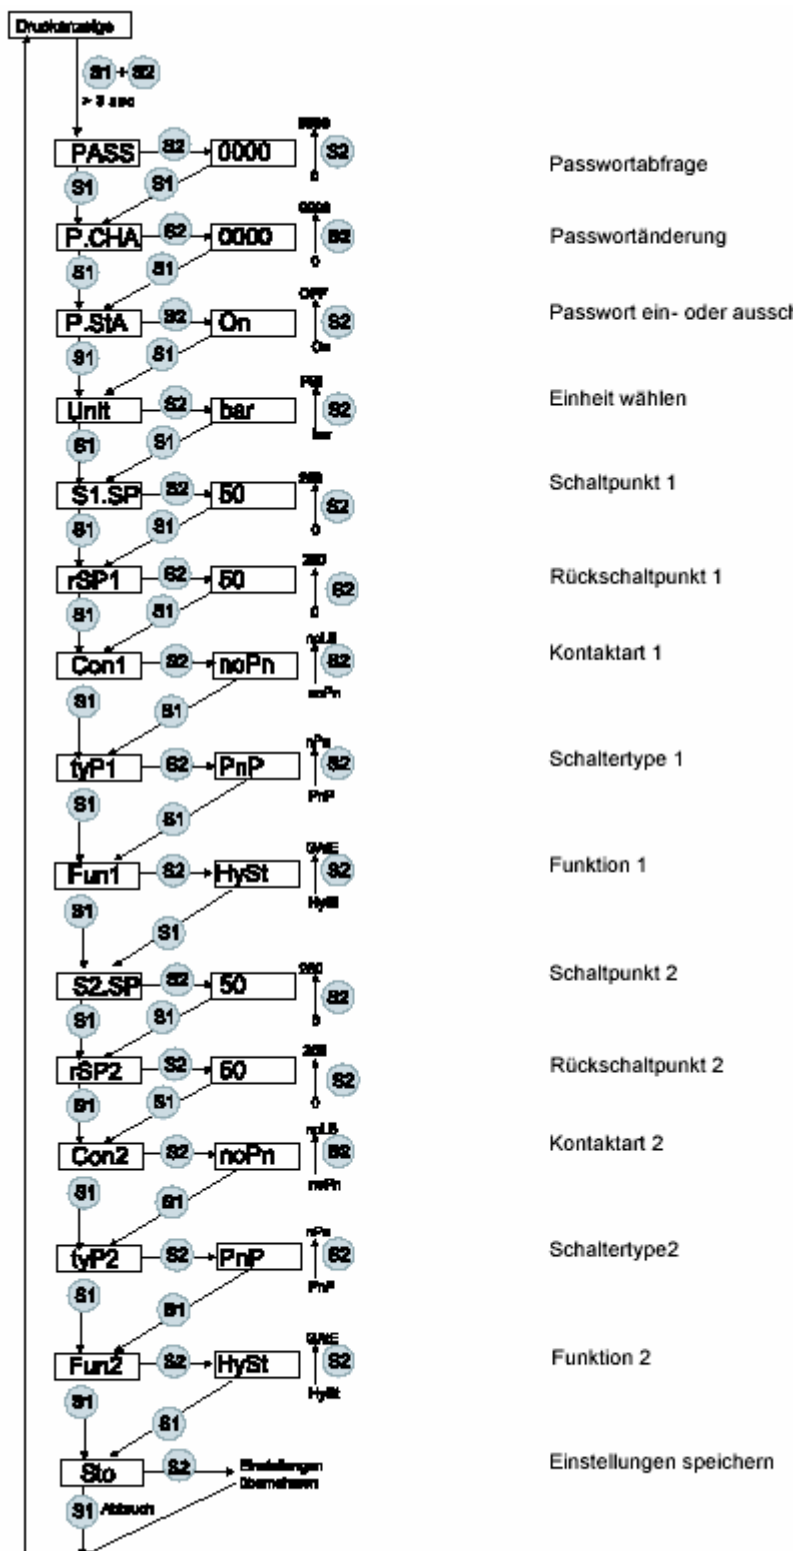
Druckanzeige

S1 + S2
> 3 sec

PASS S2 0000 9999 S2 0
S1 S1
Passwortabfrage

P.CHA S2 0000 9999 S2 0
S1 S1
Passwortänderung

P.StA S2 On OFF S2 On
S1 S1
Passwort ein- oder aussch

Unit S2 bar PSI S2 bar
S1 S1
Einheit wählen

S1.SP S2 50 250 S2 0
S1 S1
Schaltpunkt 1

rSP1 S2 50 250 S2 0
S1 S1
Rückschaltpunkt 1

Con1 S2 noPn nc.LS S2 noPn
S1 S1
Kontaktart 1

tyP1 S2 PnP nPn S2 PnP
S1 S1
Schaltertype 1

Fun1 S2 HySt GAtE S2 HySt
S1 S1
Funktion 1

S2.SP S2 50 250 S2 0
S1 S1
Schaltpunkt 2

rSP2 S2 50 250 S2 0
S1 S1
Rückschaltpunkt 2

Con2 S2 noPn nc.LS S2 noPn
S1 S1
Kontaktart 2

tyP2 S2 PnP nPn S2 PnP
S1 S1
Schaltertype2

Fun2 S2 HySt GAtE S2 HySt
S1 S1
Funktion 2

Sto S2 Einstellungen übernehmen
S1 Abbruch
Einstellungen speichern